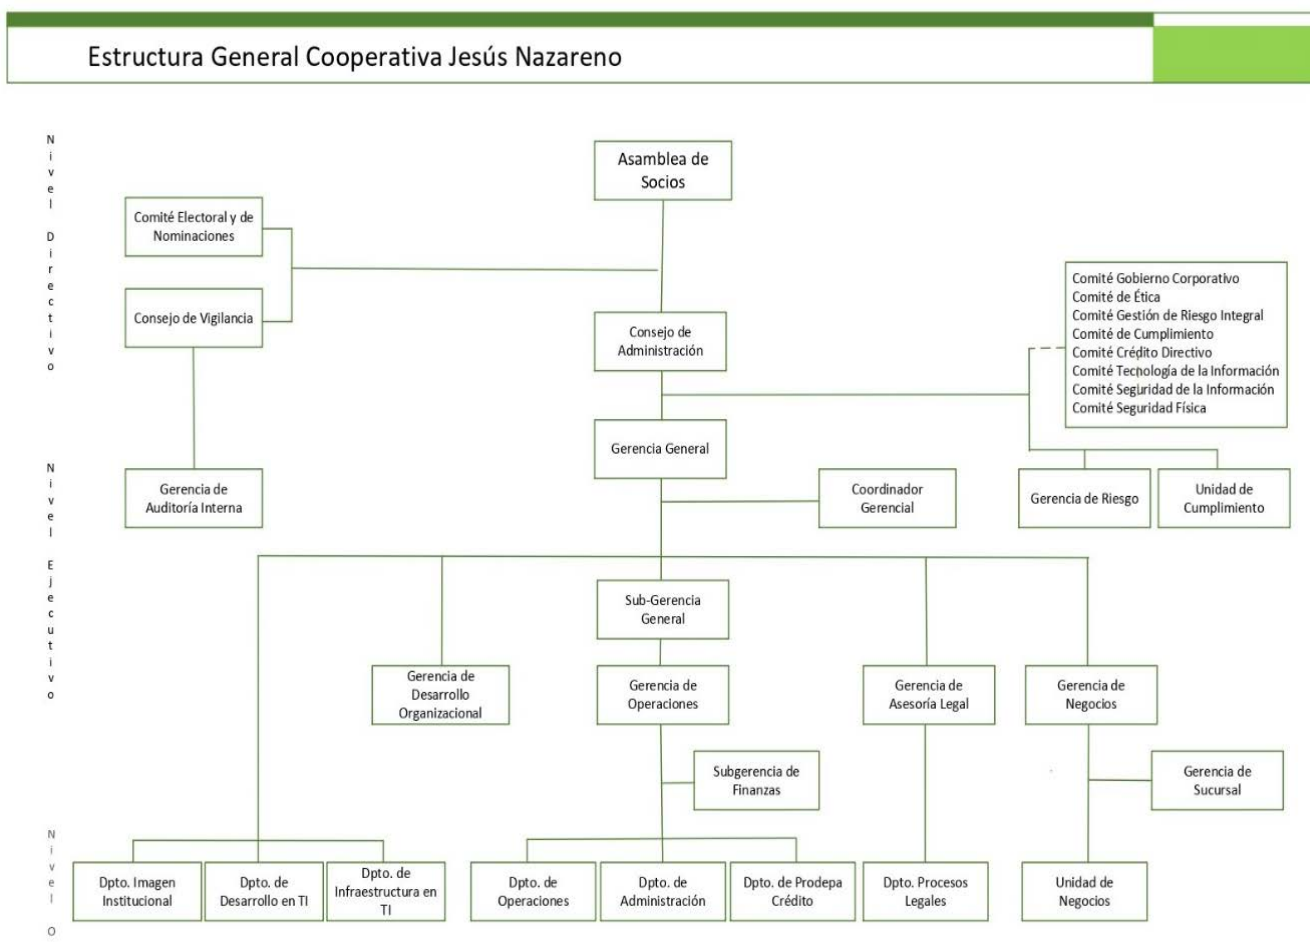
Estructura General Cooperativa Jesús Nazareno

Nivel Directivo

Asamblea de Socios

Comité Electoral y de Nominaciones

Consejo de Vigilancia

Consejo de Administración

Comité Gobierno Corporativo
Comité de Ética
Comité Gestión de Riesgo Integral
Comité de Cumplimiento
Comité Crédito Directivo
Comité Tecnología de la Información
Comité Seguridad de la Información
Comité Seguridad Física

Nivel Ejecutivo

Gerencia General

Gerencia de Auditoría Interna

Coordinador Gerencial

Gerencia de Riesgo

Unidad de Cumplimiento

Sub-Gerencia General

Gerencia de Desarrollo Organizacional

Gerencia de Operaciones

Gerencia de Asesoría Legal

Gerencia de Negocios

Subgerencia de Finanzas

Gerencia de Sucursal

Nivel O

Dpto. Imagen Institucional

Dpto. de Desarrollo en TI

Dpto. de Infraestructura en TI

Dpto. de Operaciones

Dpto. de Administración

Dpto. de Prodepa Crédito

Dpto. Procesos Legales

Unidad de Negocios